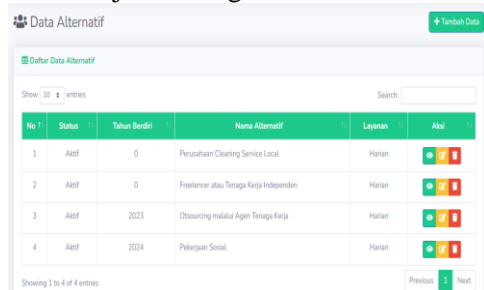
Data Alternatif

+ Tambah Data

Daftar Data Alternatif

Show 10 entries

Search:

| No | Status | Tahun Berdiri | Nama Alternatif | Layanan | Aksi |
|---|---|---|---|---|---|
| 1 | Aktif | 0 | Perusahaan Cleaning Service Local | Harian | |
| 2 | Aktif | 0 | Freelencer atau Tenaga Kerja Independen | Harian | |
| 3 | Aktif | 2023 | Otsourcing malalui Agen Tenaga Kerja | Harian | |
| 4 | Aktif | 2024 | Pekerjaan Sosial | Harian | |

Showing 1 to 4 of 4 entries

Previous 1 Next